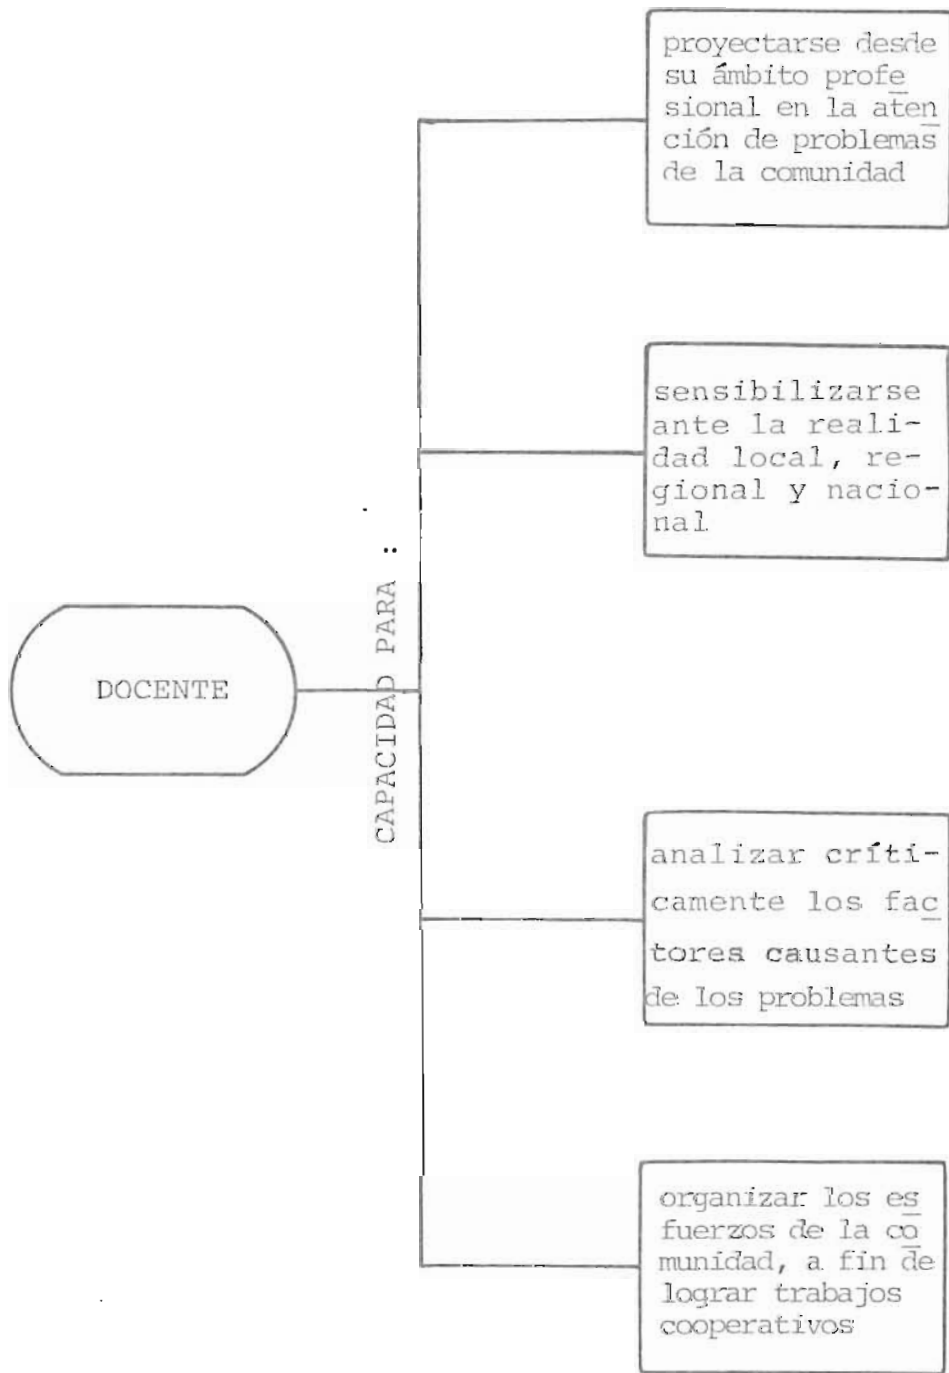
DOCENTE

CAPACIDAD PARA :

proyectarse desde su ámbito profesional en la atención de problemas de la comunidad

sensibilizarse ante la realidad local, regional y nacional

analizar críticamente los factores causantes de los problemas

organizar los esfuerzos de la comunidad, a fin de lograr trabajos cooperativos